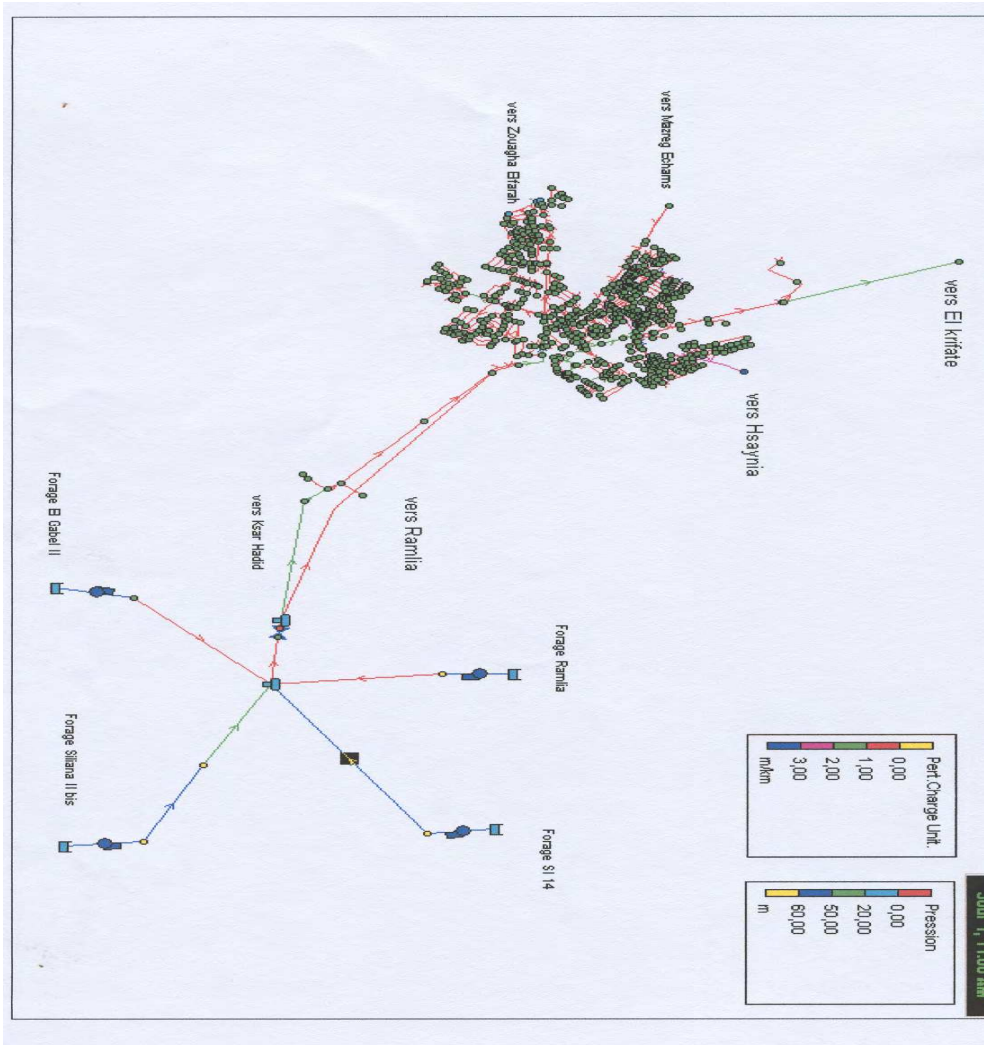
vers El krifate

vers Hsaynia

vers Mazreg Echams

vers Zouagha Erfarah

vers Ramlia

vers Ksar Hadid

Forage El Gabel II

Forage Ramlia

Forage Siliana II bis

Forage SI 14

Pert.Charge Unit.
0,00
1,00
2,00
3,00
m/km

Pression
0,00
20,00
50,00
60,00
m

Jour 1, 11:00 AM